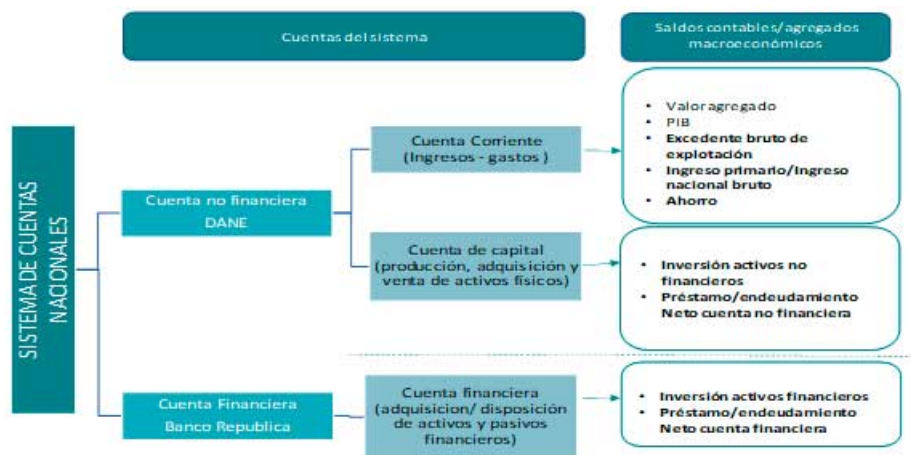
Cuentas del sistema

Saldos contables/agregados macroeconómicos

SISTEMA DE CUENTAS NACIONALES

Cuenta no financiera DANE

Cuenta Corriente (Ingresos - gastos)

- Valor agregado
- PIB
- Excedente bruto de explotación
- Ingreso primario/Ingreso nacional bruto
- Ahorro

Cuenta de capital (producción, adquisición y venta de activos físicos)

- Inversión activos no financieros
- Préstamo/endeudamiento Neto cuenta no financiera

Cuenta Financiera Banco Republica

Cuenta financiera (adquisicion/ disposición de activos y pasivos financieros)

- Inversión activos financieros
- Préstamo/endeudamiento Neto cuenta financiera